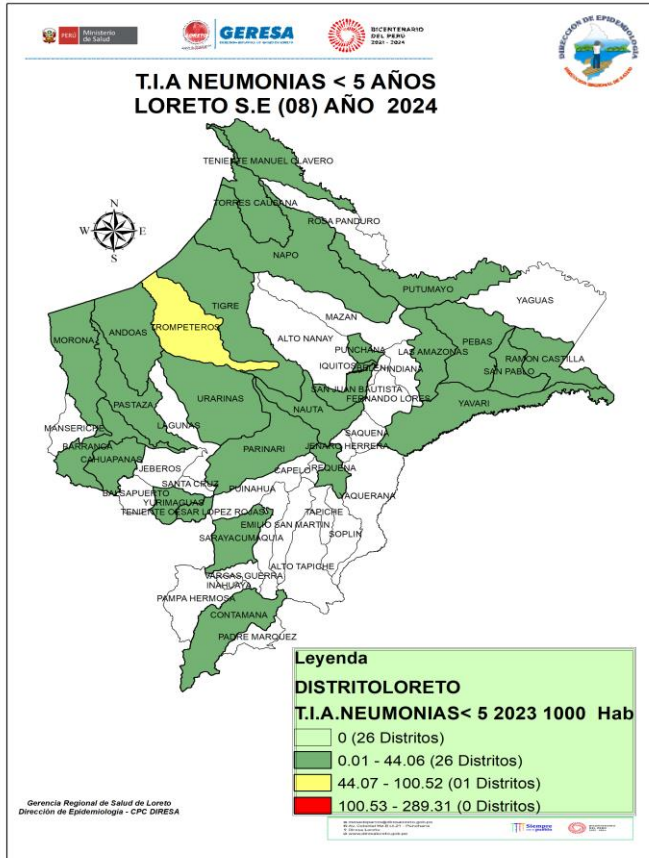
PERÚ Ministerio de Salud

GERESA

BICENTENARIO DEL PERÚ 2021 - 2024

DIRECCIÓN DE EPIDEMIOLOGÍA

T.I.A NEUMONIAS < 5 AÑOS
LORETO S.E (08) AÑO 2024

N
W E
S

TENIENTE MANUEL CLAVERO
TORRES CAUSANA
ROSA PANDURO
NAPO
PUTUMAYO
YAGUAS
TIGRE
MAZAN
ALTO NANAY
TROMPETEROS
ANDOAS
MORONA
PUNCHANA
IQUITOS
BELEN
INDIANA
LAS AMAZONAS
PEBAS
RAMON CASTILLA
SAN PABLO
SAN JUAN BAUTISTA
FERNANDO LORES
URARINAS
NAUTA
YAVARI
PASTAZA
LAGUNAS
MANSERICHE
BARRANCA
CAHUAPANAS
PARINARI
JENARO HERRERA
SAQUENA
JEBEROS
CAPELO
REQUENA
SANTA CRUZ
PUINAHUA
YAQUERANA
BALSAPUERTO
YURIMAGUAS
TENIENTE CESAR LOPEZ ROJAS
TAPICHE
EMILIO SAN MARTIN
SOPLIN
SARAYACU
MAQUIA
ALTO TAPICHE
VARGAS GUERRA
INAHUAYA
PAMPA HERMOSA
CONTAMANA
PADRE MARQUEZ

Leyenda
DISTRITOLORETO
T.I.A.NEUMONIAS< 5 2023 1000 Hab
0 (26 Distritos)
0.01 - 44.06 (26 Distritos)
44.07 - 100.52 (01 Distritos)
100.53 - 289.31 (0 Distritos)

Gerencia Regional de Salud de Loreto
Dirección de Epidemiología - CPC DIRESA

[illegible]